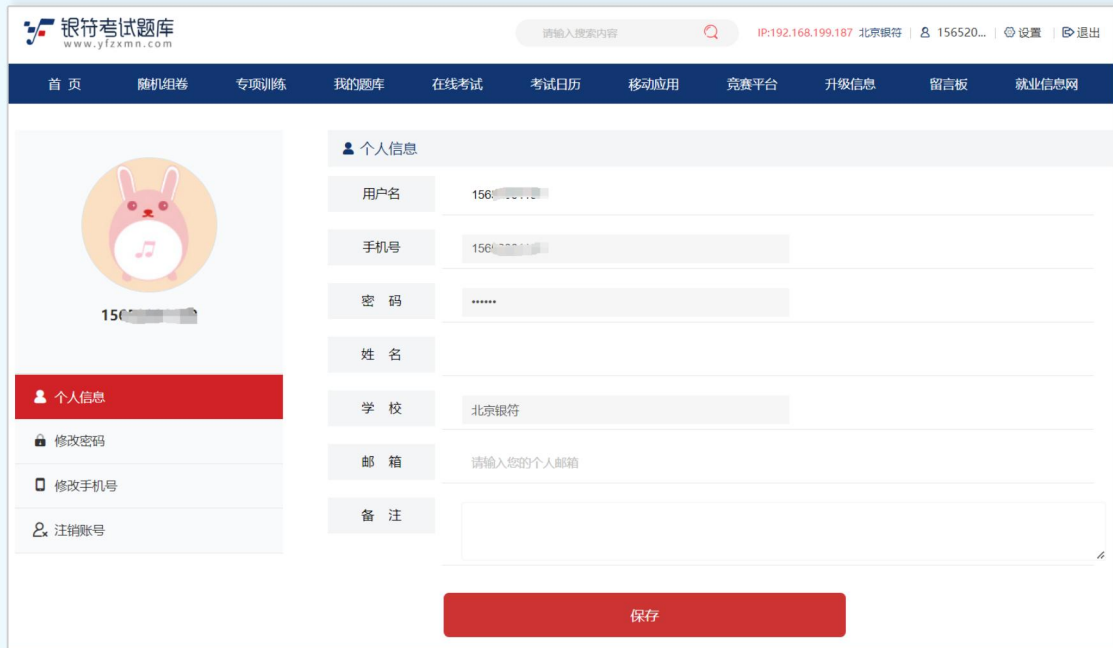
银符考试题库
www.yfzxmn.com

请输入搜索内容

IP:192.168.199.187 北京银符 | 156520... | 设置 | 退出

首页 随机组卷 专项训练 我的题库 在线考试 考试日历 移动应用 竞赛平台 升级信息 留言板 就业信息网

156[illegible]

个人信息
修改密码
修改手机号
注销账号

个人信息

用户名 156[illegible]
手机号 156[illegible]
密码 ••••••
姓名
学校 北京银符
邮箱 请输入您的个人邮箱
备注

保存